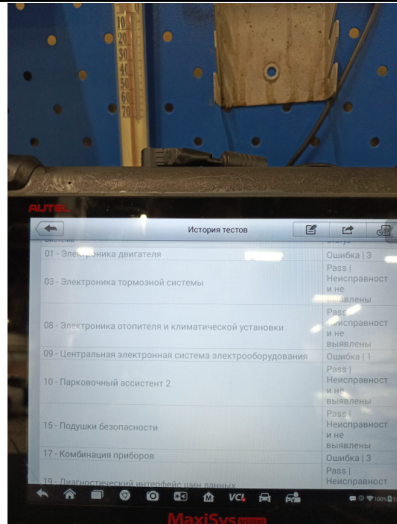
AUTEL

История тестов

| | |
|---|---|
| 01 - Электроника двигателя | Ошибка \| 3 |
| 03 - Электроника тормозной системы | Pass \| Неисправност и не выявлены |
| 08 - Электроника отопителя и климатической установки | Pass \| Неисправност и не выявлены |
| 09 - Центральная электронная система электрооборудования | Ошибка \| 1 |
| 10 - Парковочный ассистент 2 | Pass \| Неисправност и не выявлены |
| 15 - Подушки безопасности | Pass \| Неисправност и не выявлены |
| 17 - Комбинация приборов | Ошибка \| 3 |
| 19 - Диагностический интерфейс шин данных | Pass \| |

VCI

MaxiSys